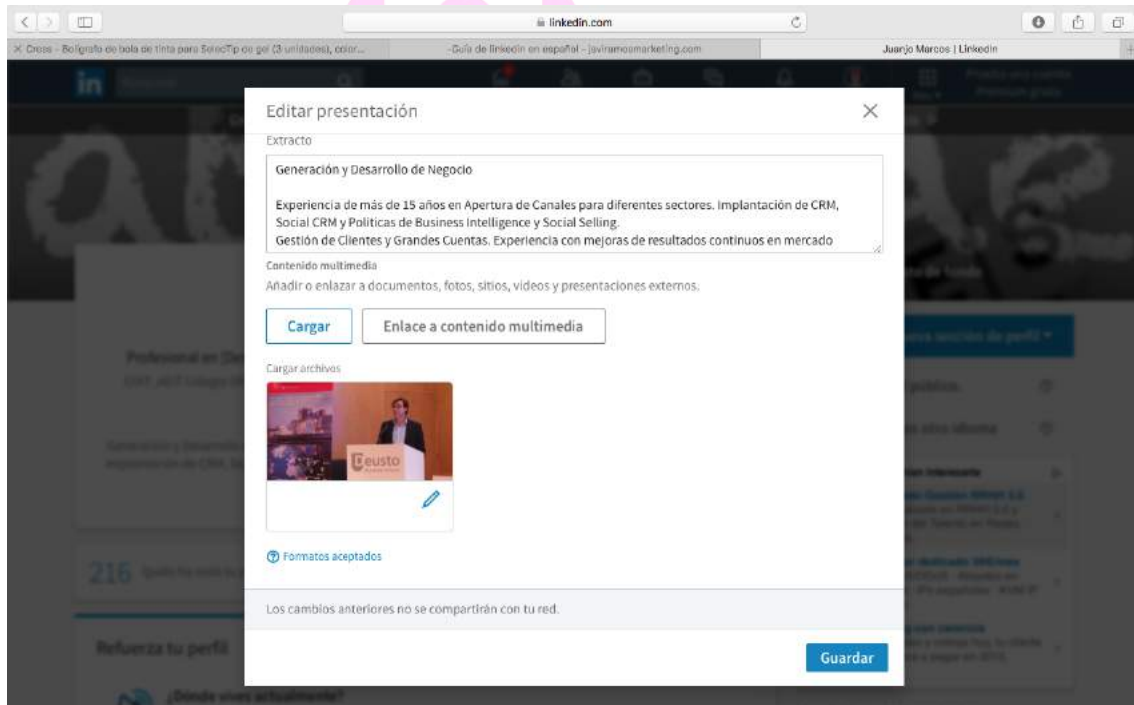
linkedin.com

Cross - Bolígrafo de bola de tinta para SelecTip de gel (3 unidades), color...

Guía de linkedin en español - javiramosmarketing.com

Juanjo Marcos | Linkedin

in

Editar presentación

Extracto

Generación y Desarrollo de Negocio

Experiencia de más de 15 años en Apertura de Canales para diferentes sectores. Implantación de CRM, Social CRM y Politicas de Business Intelligence y Social Selling.
Gestión de Clientes y Grandes Cuentas. Experiencia con mejoras de resultados continuos en mercado

Contenido multimedia

Añadir o enlazar a documentos, fotos, sitios, videos y presentaciones externos.

Cargar

Enlace a contenido multimedia

Cargar archivos

Deusto

Formatos aceptados

Los cambios anteriores no se compartirán con tu red.

Guardar

216

Refuerza tu perfil

¿Dónde vives actualmente?